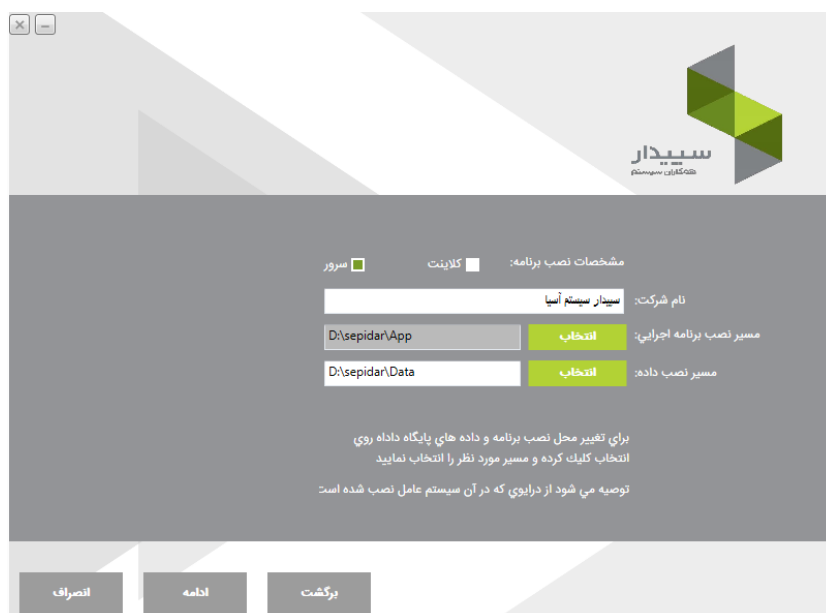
سپیدار
همکاران سیستم

مشخصات نصب برنامه: کلاینت سرور

نام شرکت: سپیدار سیستم آسیا

مسیر نصب برنامه اجرایي: انتخاب D:\sepidar\App

مسیر نصب داده: انتخاب D:\sepidar\Data

براي تغيير محل نصب برنامه و داده هاي پايگاه داداه روي انتخاب كليك كرده و مسير مورد نظر را انتخاب نماييد

توصيه مي شود از درايوي كه در آن سيستم عامل نصب شده است

برگشت ادامه انصراف